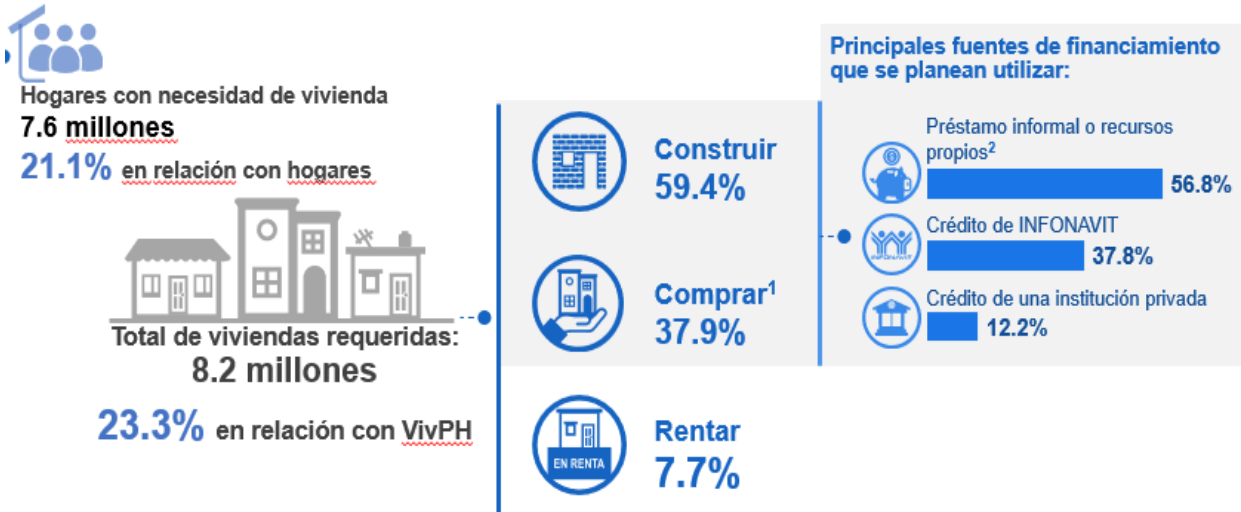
Hogares con necesidad de vivienda
7.6 millones
21.1% en relación con hogares

Total de viviendas requeridas:
8.2 millones

23.3% en relación con VivPH

Construir
59.4%

Comprar$^1$
37.9%

EN RENTA

Rentar
7.7%

Principales fuentes de financiamiento que se planean utilizar:

Préstamo informal o recursos propios$^2$
56.8%

Crédito de INFONAVIT
37.8%

Crédito de una institución privada
12.2%